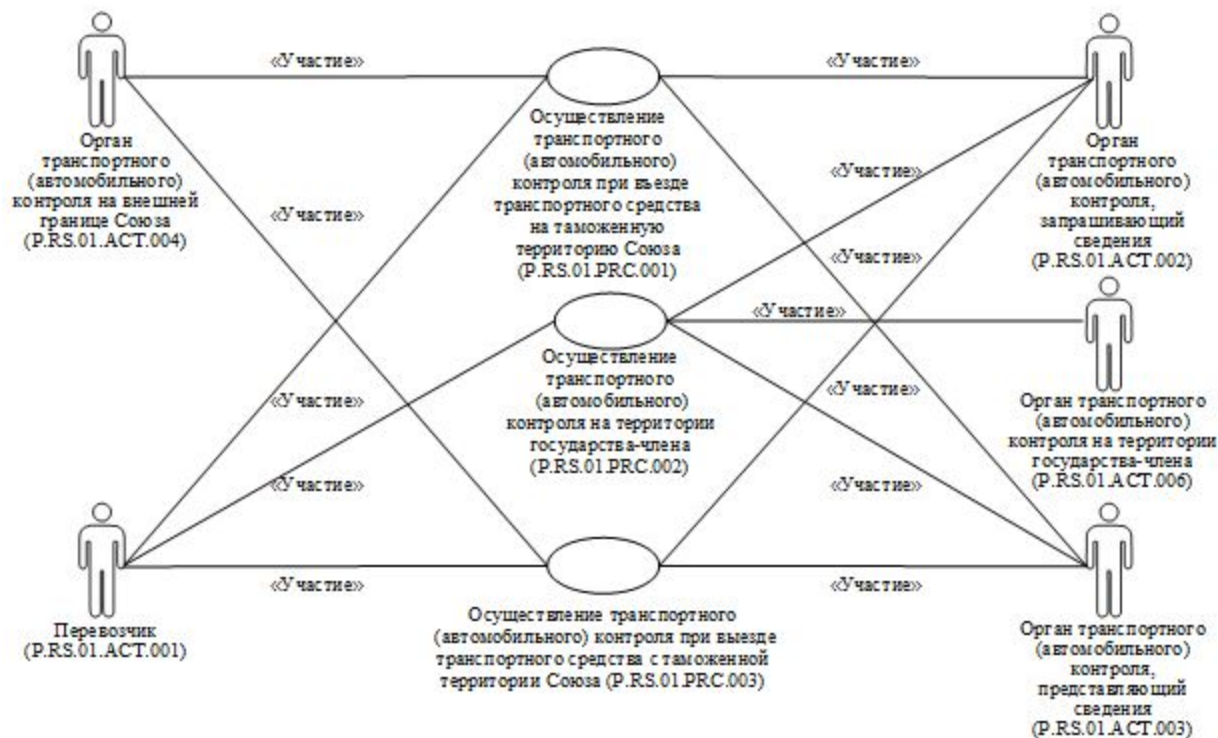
«Участие»

«Участие»

Орган транспортного (автомобильного) контроля на внешней границе Союза (P.RS.01.ACT.004)

Осуществление транспортного (автомобильного) контроля при въезде транспортного средства на таможенную территорию Союза (P.RS.01.PRC.001)

Орган транспортного (автомобильного) контроля, запрашивающий сведения (P.RS.01.ACT.002)

«Участие»

«Участие»

«Участие»

«Участие»

Осуществление транспортного (автомобильного) контроля на территории государства-члена (P.RS.01.PRC.002)

Орган транспортного (автомобильного) контроля на территории государства-члена (P.RS.01.ACT.006)

«Участие»

«Участие»

«Участие»

«Участие»

«Участие»

«Участие»

Перевозчик (P.RS.01.ACT.001)

Осуществление транспортного (автомобильного) контроля при выезде транспортного средства с таможенной территории Союза (P.RS.01.PRC.003)

Орган транспортного (автомобильного) контроля, представляющий сведения (P.RS.01.ACT.003)